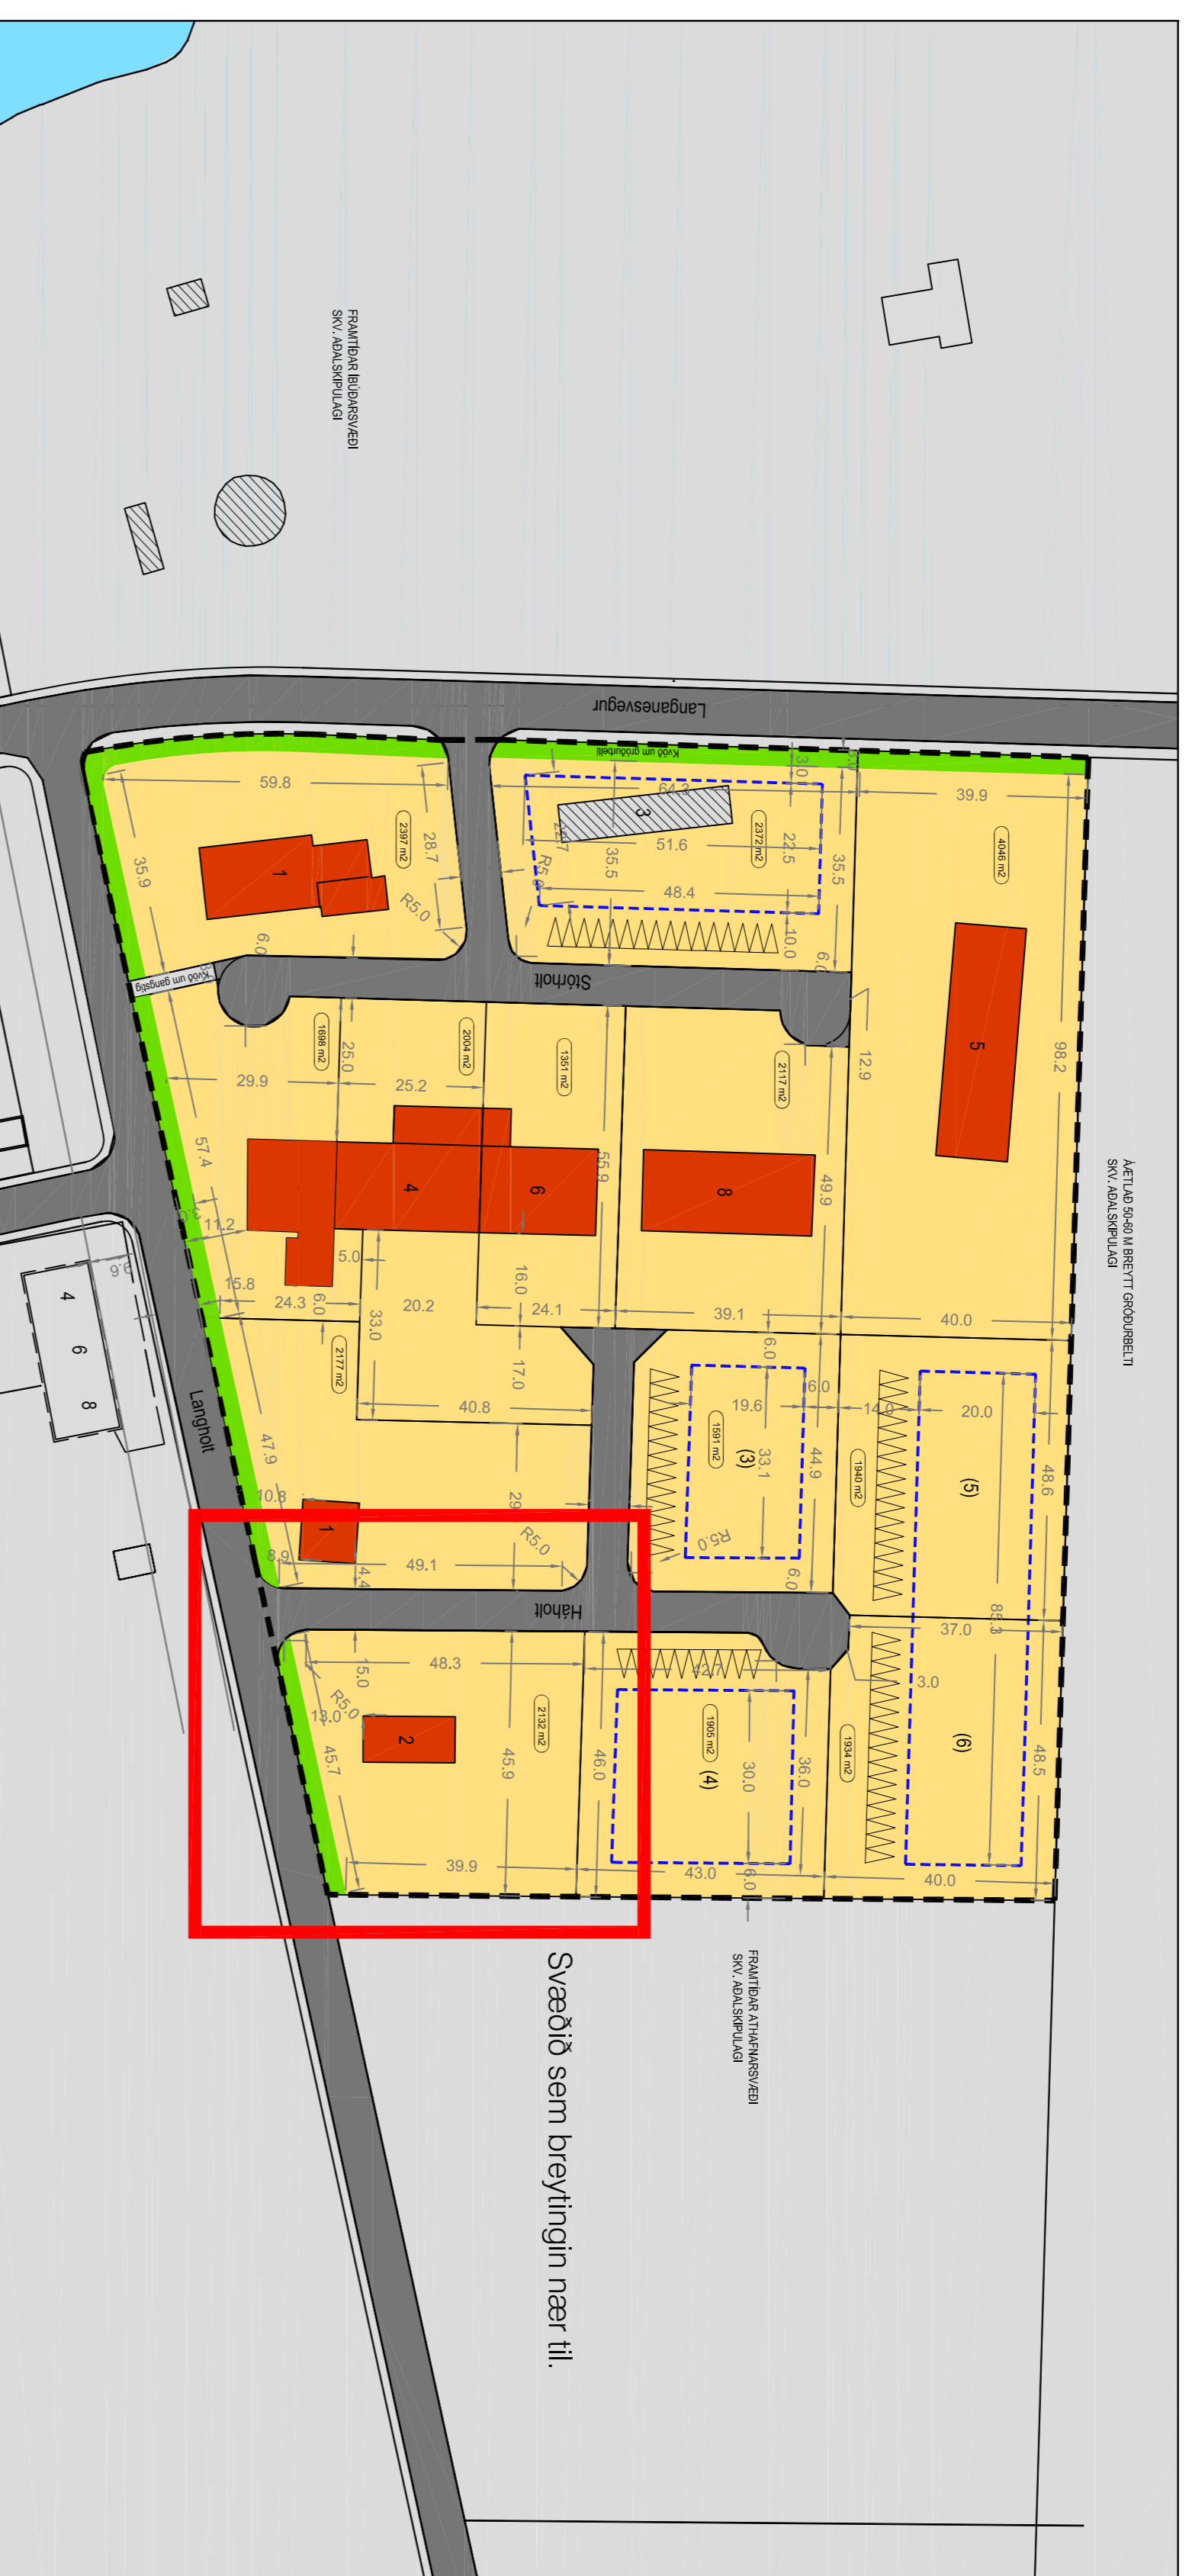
FRAMTÍÐAR ÍBÚÐARSVÆÐI
SKV. AÐALSKIPULAGI

Langanesvegur

Kvöð um gróðurbelti

59.8
35.9
2397 m2
28.7
1
R5.0
6.0
Kvöð um gangstíg

64.3
3.0
3
22.7
2372 m2
22.5
51.6
35.5
35.5
R5.0
48.4
10.0
6.0

39.9
4046 m2
5
98.2

Stóhólt

1698 m2
25.0
2004 m2
1351 m2
2117 m2
12.9
29.9
25.2
57.4
4
6
55.9
8
49.9
3.0
11.2
5.0
15.8
24.3
6.0
20.2
16.0
24.1
39.1
40.0
33.0
2177 m2
17.0
40.8
6.0
16.0
19.6
1591 m2
(3)
33.1
44.9
14.0
1940 m2
20.0
(5)
48.6
47.9
10.8
1
29
R5.0
R5.0
8.9
49.1
4.4
6.0

Langholt

Háholt

89.3
37.0
3.0
48.3
15.0
R5.0
13.0
2
2132 m2
45.9
46.0
42.7
1905 m2
(4)
30.0
36.0
1934 m2
(6)
48.5
45.7
39.9
43.0
6.0
40.0

ÁÆTLAÐ 50-60 M BREYTT GRÓÐURBELTI
SKV. AÐALSKIPULAGI

9.6
4
6
8

FRAMTÍÐAR ATHAFNARSVÆÐI
SKV. AÐALSKIPULAGI

Svæðið sem breytingin nær til.